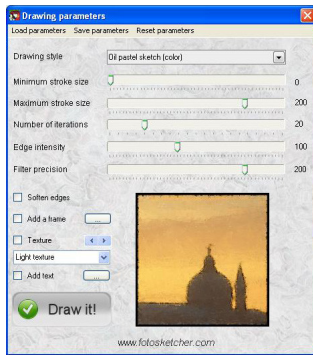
Drawing parameters

Load parameters Save parameters Reset parameters

Drawing style
Oil pastel sketch (color)

Minimum stroke size
0

Maximum stroke size
200

Number of iterations
20

Edge intensity
100

Filter precision
200

Soften edges

Add a frame

Texture

Light texture

Add text

Draw it!

www.fotosketcher.com